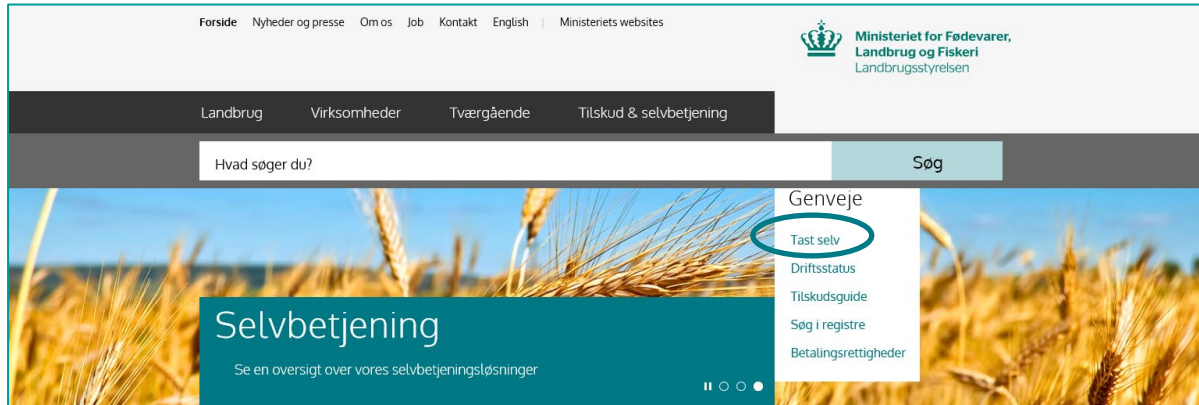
Forside Nyheder og presse Om os Job Kontakt English | Ministeriets websites

Ministeriet for Fødevarer, Landbrug og Fiskeri
Landbrugsstyrelsen

Landbrug Virksomheder Tværgående Tilskud & selvbetjening

Hvad søger du?

Søg

Genveje

Tast selv

Driftsstatus

Tilskudsguide

Søg i registre

Betalingsrettigheder

Selvbetjening

Se en oversigt over vores selvbetjeningsløsninger